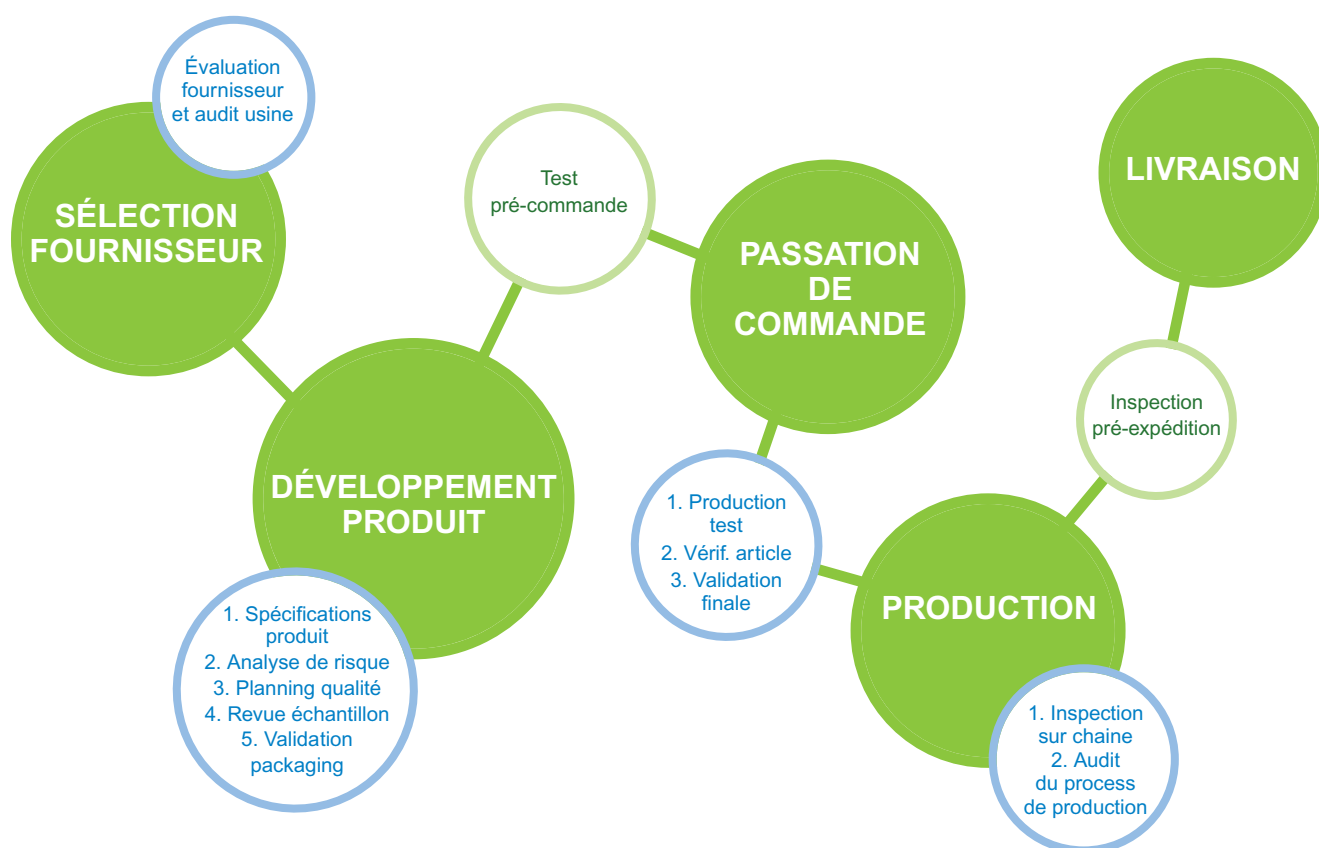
Évaluation fournisseur et audit usine

SÉLECTION FOURNISSEUR

Test pré-commande

PASSATION DE COMMANDE

LIVRAISON

Inspection pré-expédition

DÉVELOPPEMENT PRODUIT

1. Spécifications produit
2. Analyse de risque
3. Planning qualité
4. Revue échantillon
5. Validation packaging

1. Production test
2. Vérif. article
3. Validation finale

PRODUCTION

1. Inspection sur chaine
2. Audit du process de production